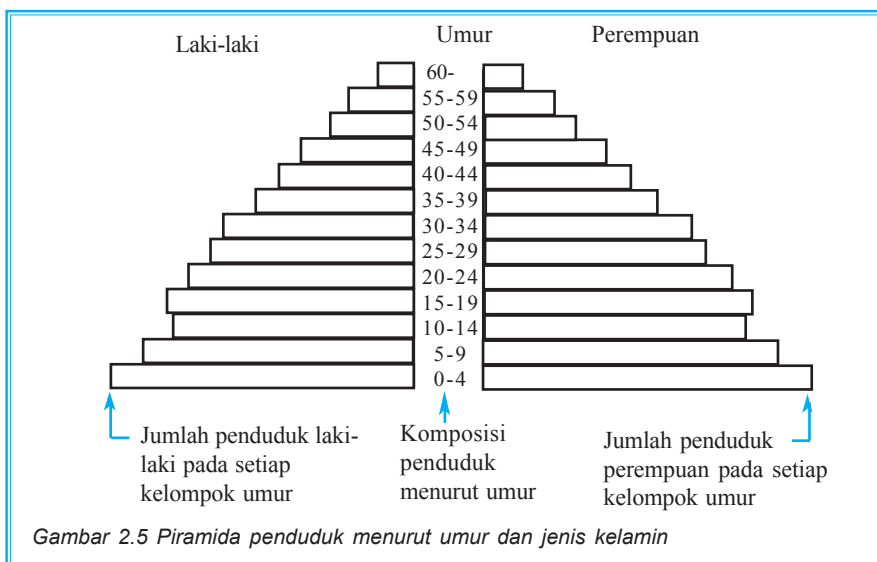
Laki-laki

Umur

Perempuan

60-
55-59
50-54
45-49
40-44
35-39
30-34
25-29
20-24
15-19
10-14
5-9
0-4

Jumlah penduduk laki-laki pada setiap kelompok umur

Komposisi penduduk menurut umur

Jumlah penduduk perempuan pada setiap kelompok umur

Gambar 2.5 Piramida penduduk menurut umur dan jenis kelamin